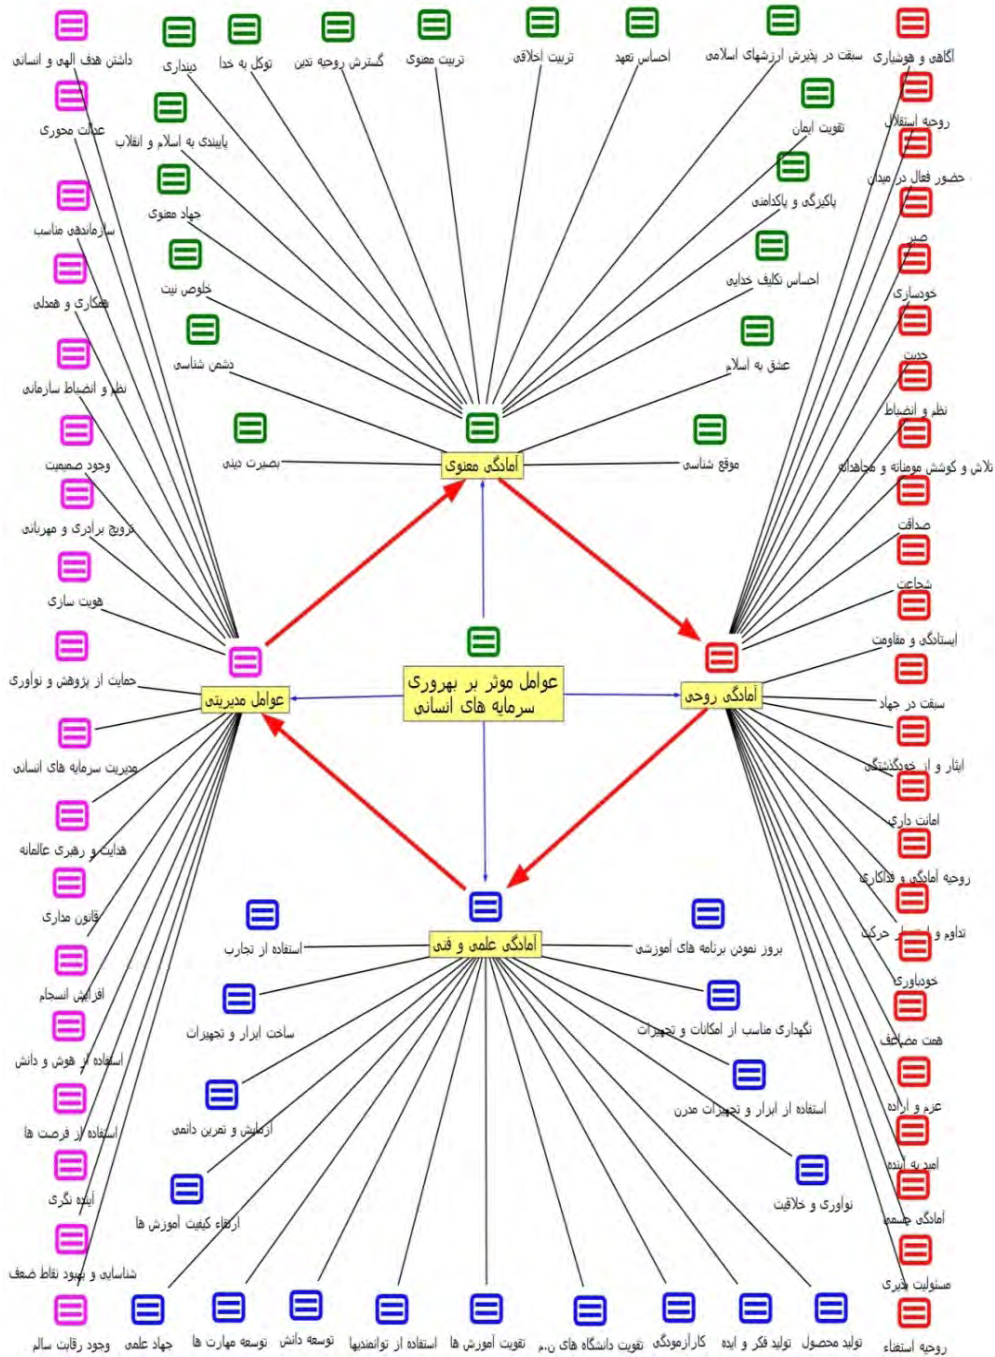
داشتن هدف الهی و انسانی
دینداری
توکل به خدا
گسترش روحیه تدین
تربیت معنوی
تربیت اخلاقی
احساس تعهد
سبقت در پذیرش ارزشهای اسلامی
آگاهی و هوشیاری
عدالت محوری
پایبندی به اسلام و انقلاب
تقویت ایمان
روحیه استقلال
حضور فعال در میدان
جهاد معنوی
پاکیزگی و پاکدامنی
سازماندهی مناسب
صبر
خلوص نیت
احساس تکلیف خدایی
خودسازی
همکاری و همدلی
دشمن شناسی
عشق به اسلام
جدیت
نظم و انضباط سازمانی
نظم و انضباط
بصیرت دینی
آمادگی معنوی
موقع شناسی
تلاش و کوشش مومنانه و مجاهدانه
وجود صمیمیت
ترویج برادری و مهربانی
صداقت
شجاعت
هویت سازی
ایستادگی و مقاومت
حمایت از پژوهش و نوآوری
عوامل مدیریتی
عوامل موثر بر بهروری سرمایه های انسانی
آمادگی روحی
سبقت در جهاد
مدیریت سرمایه های انسانی
ایثار و از خودگذشتگی
امانت داری
هدایت و رهبری عالمانه
روحیه آمادگی و فداکاری
قانون مداری
استفاده از تجارب
آمادگی علمی و فنی
بروز نمودن برنامه های آموزشی
تداوم و استمرار حرکت
خودباوری
افزایش انسجام
ساخت ابزار و تجهیزات
نگهداری مناسب از امکانات و تجهیزات
همت مضاعف
استفاده از هوش و دانش
عزم و اراده
آزمایش و تمرین دائمی
استفاده از ابزار و تجهیزات مدرن
استفاده از فرصت ها
امید به آینده
آینده نگری
نوآوری و خلاقیت
آمادگی جسمی
ارتقاء کیفیت آموزش ها
شناسایی و بهبود نقاط ضعف
مسئولیت پذیری
وجود رقابت سالم
جهاد علمی
توسعه مهارت ها
توسعه دانش
استفاده از توانمندیها
تقویت آموزش ها
تقویت دانشگاه های ن.م
کارآزمودگی
تولید فکر و ایده
تولید محصول
روحیه استغناء